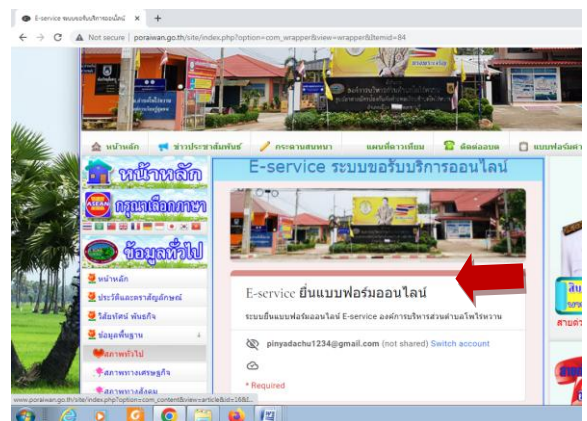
E-service ระบบขอรับบริการออนไลน์ ×
Not secure | poraiwan.go.th/site/index.php?option=com_wrapper&view=wrapper&Itemid=84
หน้าหลัก ข่าวประชาสัมพันธ์ กระดานสนทนา แผนที่การเดินทาง ติดต่อสอบ แบบฟอร์มต่าง
หน้าหลัก
กรุณาเลือกภาษา
ข้อมูลทั่วไป
หน้าหลัก
ประวัติและตราสัญลักษณ์
วิสัยทัศน์ พันธกิจ
ข้อมูลพื้นฐาน
สภาพทั่วไป
สภาพทางเศรษฐกิจ
สภาพทางสังคม
E-service ระบบขอรับบริการออนไลน์
E-service ยื่นแบบฟอร์มออนไลน์
ระบบยื่นแบบฟอร์มออนไลน์ E-service องค์การบริหารส่วนตำบลโพไร่หวาน
pinyadachu1234@gmail.com (not shared) Switch account
* Required
www.poraiwan.go.th/site/index.php?option=com_content&view=article&id=188&I...